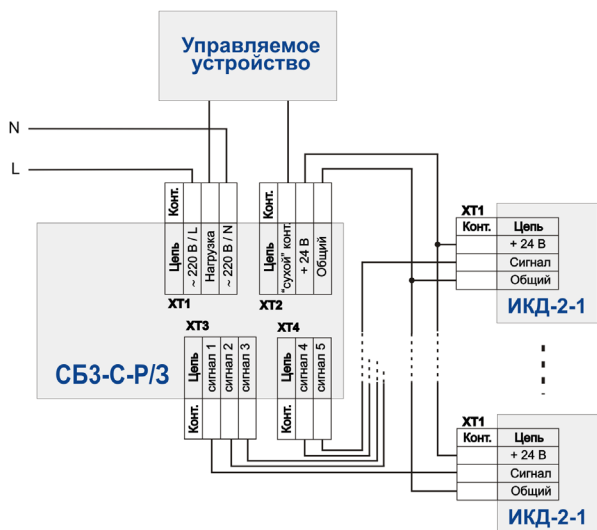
Управляемое устройство

N

L

| Конт. | | | |
|---|---|---|---|
| Цепь | ~ 220 В / L | Нагрузка | ~ 220 В / N |

ХТ1

| Конт. | | | |
|---|---|---|---|
| Цепь | "сухой" конт. | + 24 В | Общий |

ХТ2

ХТ3

| Цепь | сигнал 1 | сигнал 2 | сигнал 3 |
|---|---|---|---|
| Конт. | | | |

ХТ4

| Цепь | сигнал 4 | сигнал 5 |
|---|---|---|
| Конт. | | |

СБЗ-С-Р/3

ХТ1

| Конт. | Цепь |
|---|---|
| | + 24 В |
| | Сигнал |
| | Общий |

ИКД-2-1

ХТ1

| Конт. | Цепь |
|---|---|
| | + 24 В |
| | Сигнал |
| | Общий |

ИКД-2-1